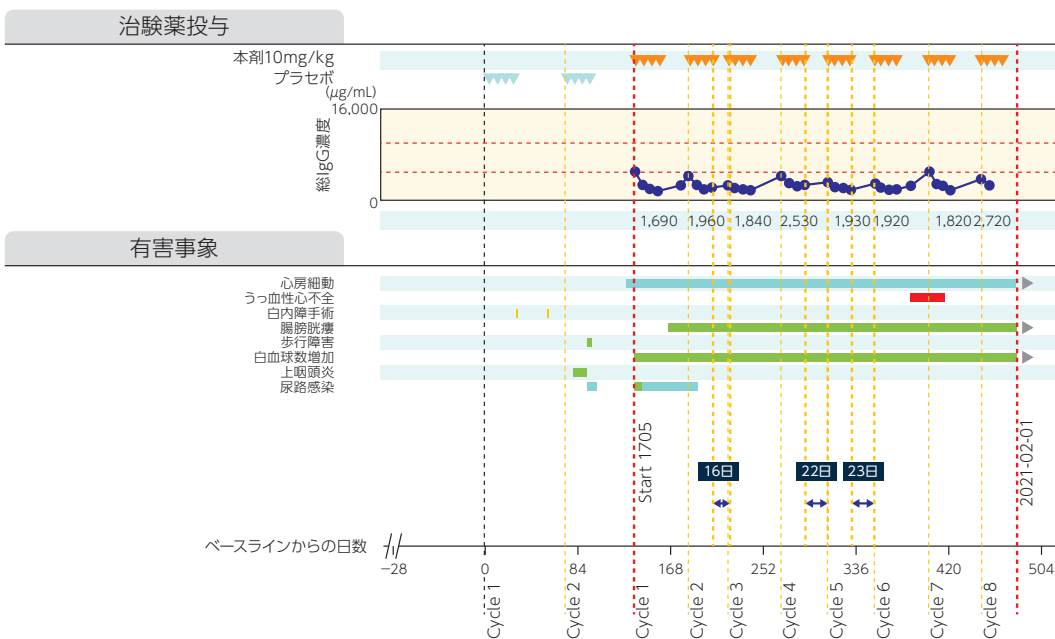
治験薬投与

本剤10mg/kg
プラセボ
(µg/mL)
16,000
総IgG濃度
0

1,690 1,960 1,840 2,530 1,930 1,920 1,820 2,720

有害事象

心房細動
うっ血性心不全
白内障手術
腸膀胱瘻
歩行障害
白血球数増加
上咽頭炎
尿路感染

Start 1705
16日
22日
23日
2021-02-01

ベースラインからの日数
−28 0 84 168 252 336 420 504

Cycle 1
Cycle 2
Cycle 1
Cycle 2
Cycle 3
Cycle 4
Cycle 5
Cycle 6
Cycle 7
Cycle 8